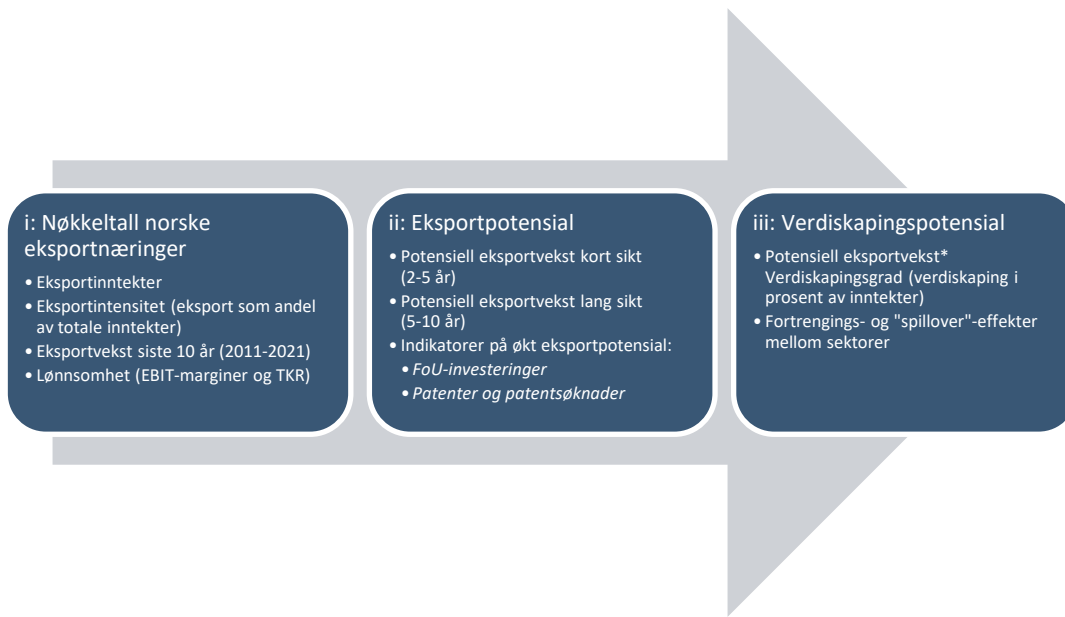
i: Nøkkeltall norske eksportnæringer

- Eksportinntekter
- Eksportintensitet (eksport som andel av totale inntekter)
- Eksportvekst siste 10 år (2011-2021)
- Lønnsomhet (EBIT-marginer og TKR)

ii: Eksportpotensial

- Potensiell eksportvekst kort sikt (2-5 år)
- Potensiell eksportvekst lang sikt (5-10 år)
- Indikatorer på økt eksportpotensial:
  - *FoU-investeringer*
  - *Patenter og patentsøknader*

iii: Verdiskapingspotensial

- Potensiell eksportvekst* Verdiskapingsgrad (verdiskaping i prosent av inntekter)
- Fortrengings- og "spillover"-effekter mellom sektorer